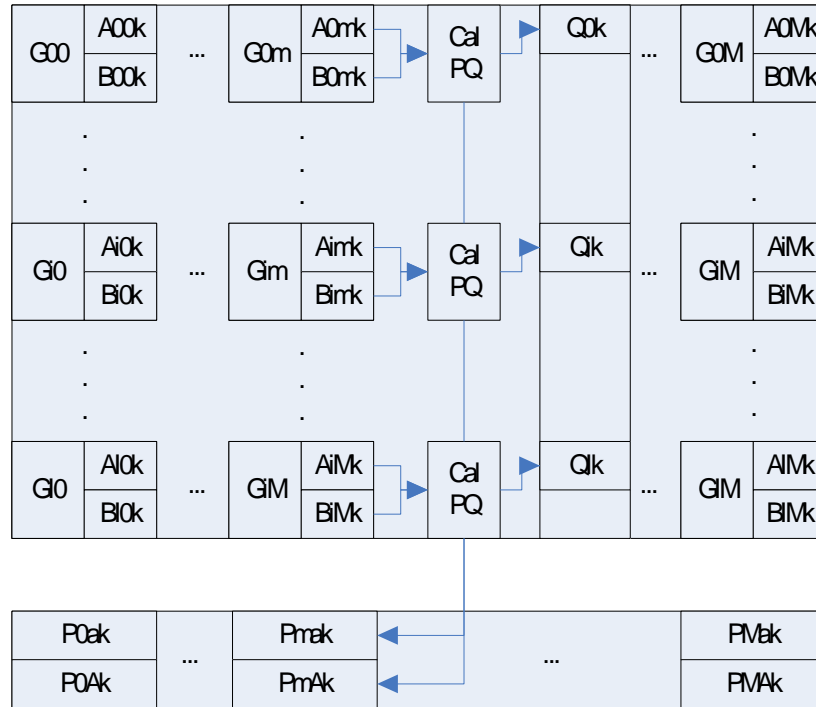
G00 A00k B00k ... G0m A0mk B0mk Cal PQ Q0k ... G0M A0Mk B0Mk

.
.
.

.
.
.

.
.
.

Gi0 Ai0k Bi0k ... Gim Aimk Bimk Cal PQ Qik ... GiM AiMk BiMk

.
.
.

.
.
.

.
.
.

Gl0 Al0k Bl0k ... GiM AiMk BiMk Cal PQ Qlk ... GlM AlMk BlMk

| P0ak | ... | Pmak | ... | PMak |
|---|---|---|---|---|
| P0Ak | | PmAk | | PMAk |